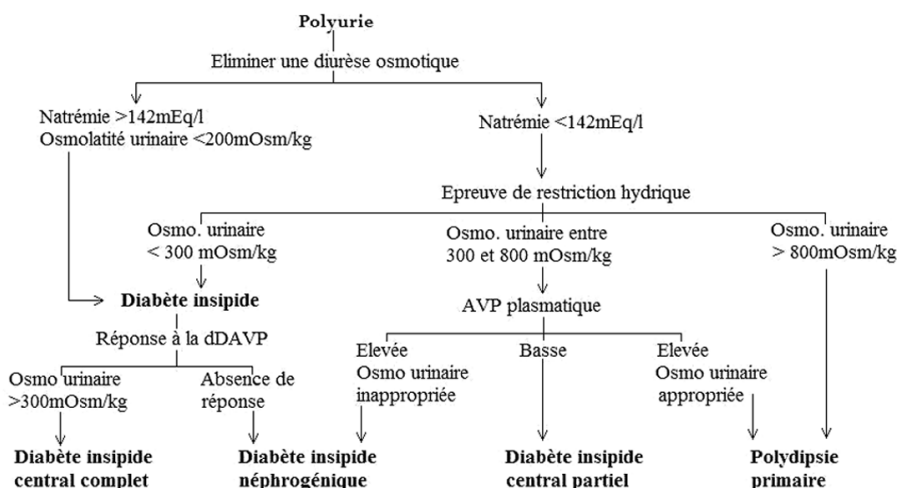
Polyurie

Eliminer une diurèse osmotique

Natrémie >142mEq/l
Osmolatité urinaire <200mOsm/kg

Natrémie <142mEq/l

Epreuve de restriction hydrique

Osmo. urinaire
< 300 mOsm/kg

Osmo. urinaire entre
300 et 800 mOsm/kg

Osmo. urinaire
> 800mOsm/kg

Diabète insipide

AVP plasmatique

Réponse à la dDAVP

Osmo urinaire
>300mOsm/kg

Absence de
réponse

Elevée
Osmo urinaire
inappropriée

Basse

Elevée
Osmo urinaire
appropriée

Diabète insipide
central complet

Diabète insipide
néphrogénique

Diabète insipide
central partiel

Polydipsie
primaire